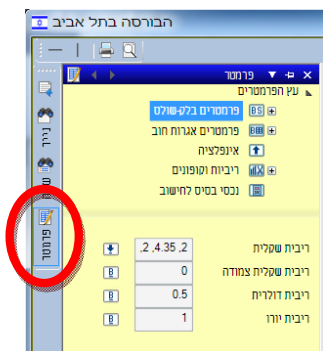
הבורסה בתל אביב

פרמטר

עץ הפרמטרים

פרמטרים בלק-שולס

פרמטרים אגרות חוב

אינפלציה

ריביות וקופונים

נכסי בסיס לחישוב

נייר

פרמטר

ריבית שקלית 2, 4.35 ,2

ריבית שקלית צמודה 0

ריבית דולרית 0.5

ריבית יורו 1